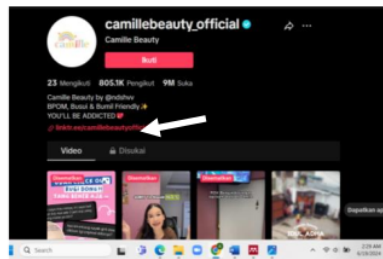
camillebeauty_official

Camille Beauty

Ikuti

23 Mengikuti 805.1K Pengikut 9M Suka

Camille Beauty by @ndshvv
BPOM, Busui & Bumil Friendly✨
YOU'LL BE ADDICTED❤️

linktr.ee/camillebeautyoffi

Video Disukai

Disematkan

Disematkan

Disematkan

BUSUI SOWAN

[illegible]

Dapatkan ap

Search

2:29 AM
6/19/2024